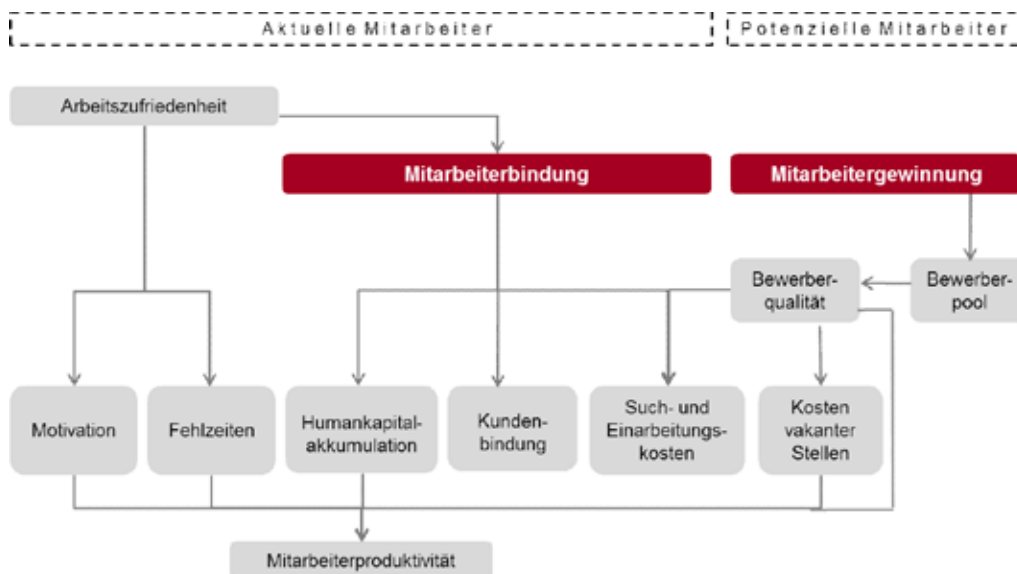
Aktuelle Mitarbeiter

Potenzielle Mitarbeiter

Arbeitszufriedenheit

Mitarbeiterbindung

Mitarbeitergewinnung

Bewerberqualität

Bewerberpool

Motivation

Fehlzeiten

Humankapitalakkumulation

Kundenbindung

Such- und Einarbeitungskosten

Kosten vakanter Stellen

Mitarbeiterproduktivität